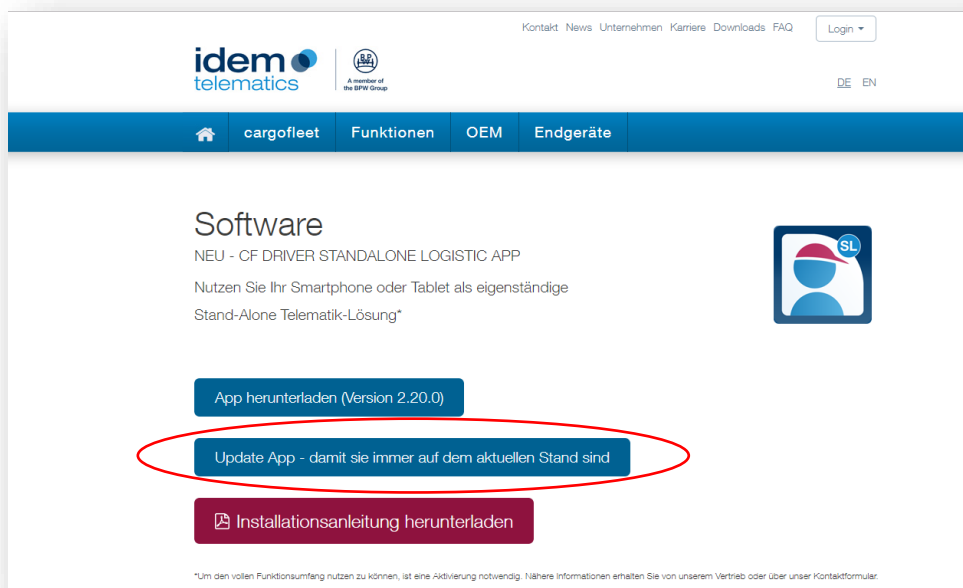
Kontakt News Unternehmen Karriere Downloads FAQ Login ▾

idem telematics

A member of the BPW Group

DE EN

cargofleet Funktionen OEM Endgeräte

Software

NEU - CF DRIVER STANDALONE LOGISTIC APP

Nutzen Sie Ihr Smartphone oder Tablet als eigenständige Stand-Alone Telematik-Lösung*

SL

App herunterladen (Version 2.20.0)

Update App - damit sie immer auf dem aktuellen Stand sind

Installationsanleitung herunterladen

*Um den vollen Funktionsumfang nutzen zu können, ist eine Aktivierung notwendig. Nähere Informationen erhalten Sie von unserem Vertrieb oder über unser Kontaktformular.